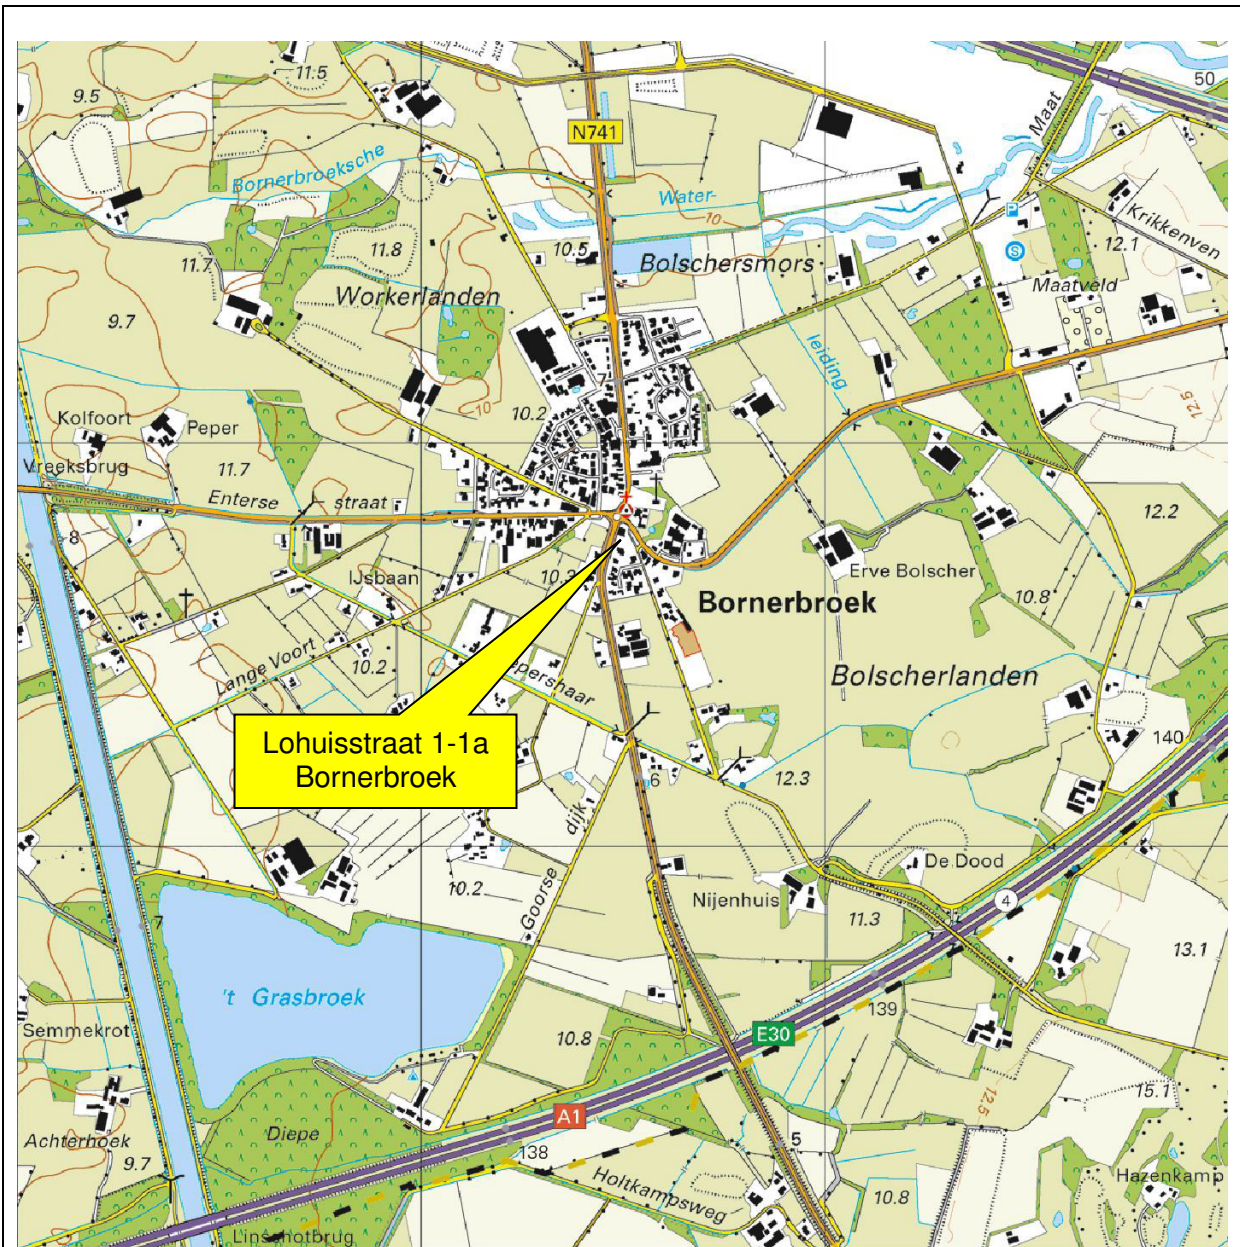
11.5
9.5
50
N741
Maat
Bornerbroeksche
Water-
10
Krikkenven
10.5
11.8
12.1
11.7
Bolschersmors
Maatveld
Workerlanden
9.7
leiding
12.5
10
10.2
Kolfoort
Peper
Vreeksbrug
11.7
Enterse
straat
12.2
8
IJsbaan
10.3
Erve Bolscher
10.8
Bornerbroek
Lange Voort
10.2
ershaar
Bolscherlanden
Lohuisstraat 1-1a
Bornerbroek
140
6
12.3
dijk
De Dood
Goorse
10.2
Nijenhuis
4
7
11.3
13.1
't Grasbroek
139
Semmekrot
E30
10.8
15.1
12.5
A1
Achterhoek
Diepe
9.7
138
5
Holtkampsweg
10.8
Hazenkamp
Lins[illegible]otbrug